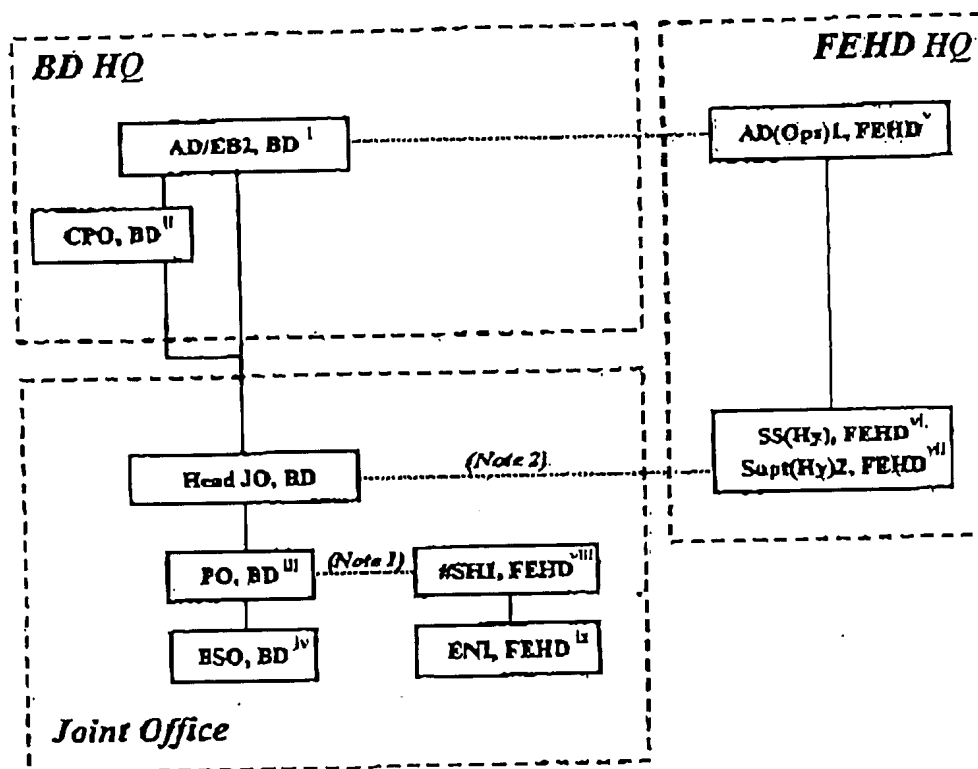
BD HQ

FEHD HQ

AD/EB2, BD $^{i}$

AD(Ops)1, FEHD $^{v}$

CPO, BD $^{ii}$

SS(Hy), FEHD $^{vi}$

Supt(Hy)2, FEHD $^{vii}$

Head JO, BD

(Note 2)

PO, BD $^{iii}$

(Note 1)

#SHI, FEHD $^{viii}$

BSO, BD $^{iv}$

ENI, FEHD $^{ix}$

Joint Office